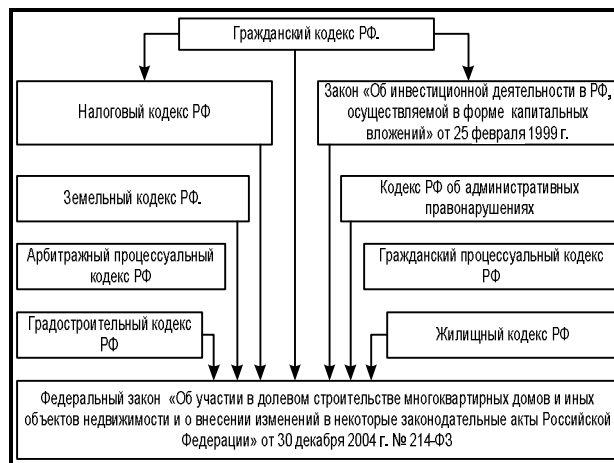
Гражданский кодекс РФ.

Налоговый кодекс РФ

Закон «Об инвестиционной деятельности в РФ, осуществляемой в форме капитальных вложений» от 25 февраля 1999 г.

Земельный кодекс РФ.

Кодекс РФ об административных правонарушениях

Арбитражный процессуальный кодекс РФ

Гражданский процессуальный кодекс РФ

Градостроительный кодекс РФ

Жилищный кодекс РФ

Федеральный закон «Об участии в долевом строительстве многоквартирных домов и иных объектов недвижимости и о внесении изменений в некоторые законодательные акты Российской Федерации» от 30 декабря 2004 г. № 214-ФЗ